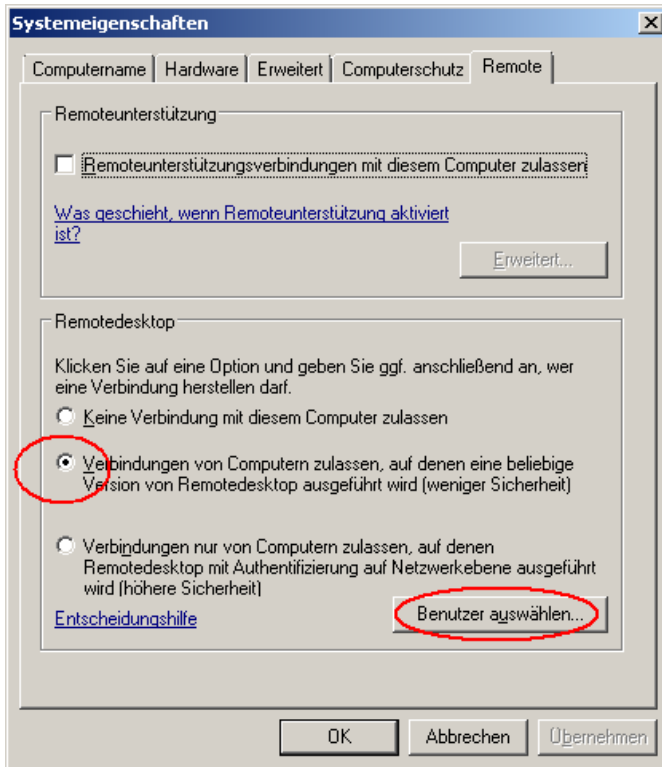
Systemeigenschaften

Computername | Hardware | Erweitert | Computerschutz | Remote

Remoteunterstützung

Remoteunterstützungsverbindungen mit diesem Computer zulassen

Was geschieht, wenn Remoteunterstützung aktiviert ist?

Erweitert...

Remotedesktop

Klicken Sie auf eine Option und geben Sie ggf. anschließend an, wer eine Verbindung herstellen darf.

Keine Verbindung mit diesem Computer zulassen

Verbindungen von Computern zulassen, auf denen eine beliebige Version von Remotedesktop ausgeführt wird (weniger Sicherheit)

Verbindungen nur von Computern zulassen, auf denen Remotedesktop mit Authentifizierung auf Netzwerkebene ausgeführt wird (höhere Sicherheit)

Entscheidungshilfe

Benutzer auswählen...

OK

Abbrechen

Übernehmen